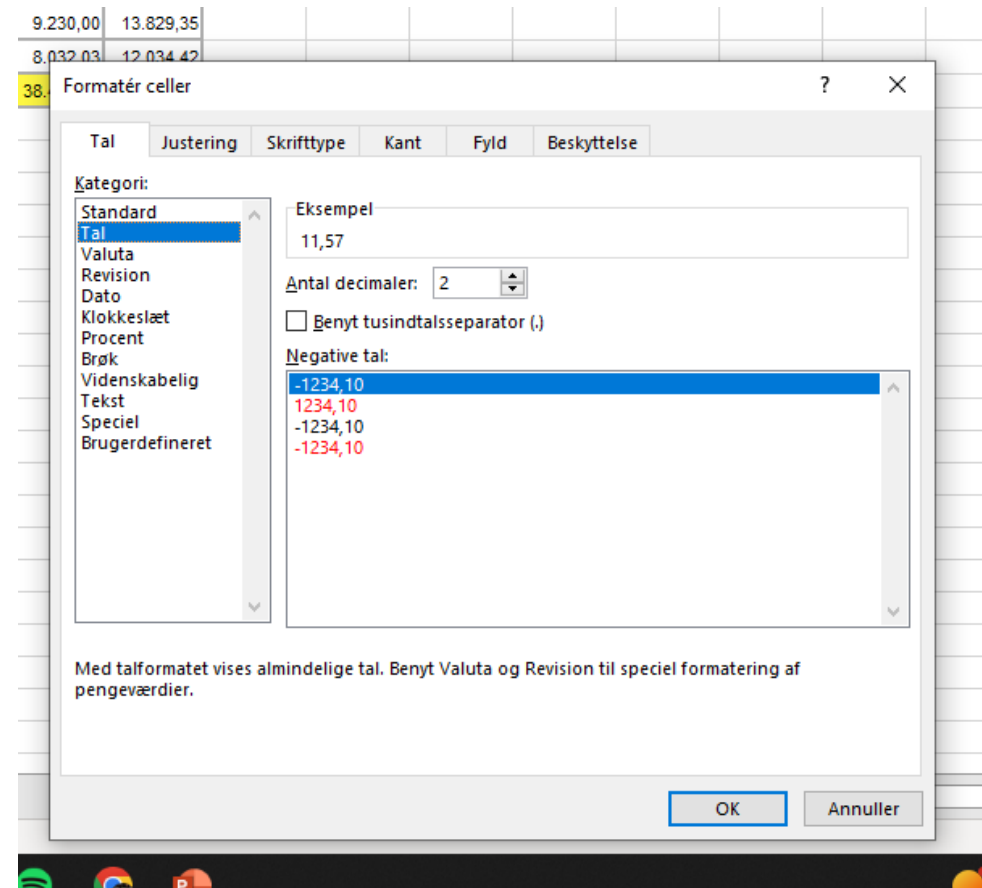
9.230,00 13.829,35
8.032,03 12.034,42
38.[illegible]

Formatér celler

?

Tal
Justering
Skrifttype
Kant
Fyld
Beskyttelse

Kategori:
Standard
Tal
Valuta
Revision
Dato
Klokkeslæt
Procent
Brøk
Videnskabelig
Tekst
Speciel
Brugerdefineret

Eksempel
11,57

Antal decimaler: 2

Benyt tusindtalsseparator (.)

Negative tal:
-1234,10
1234,10
-1234,10
-1234,10

Med talformatet vises almindelige tal. Benyt Valuta og Revision til speciel formatering af pengeværdier.

OK
Annuller